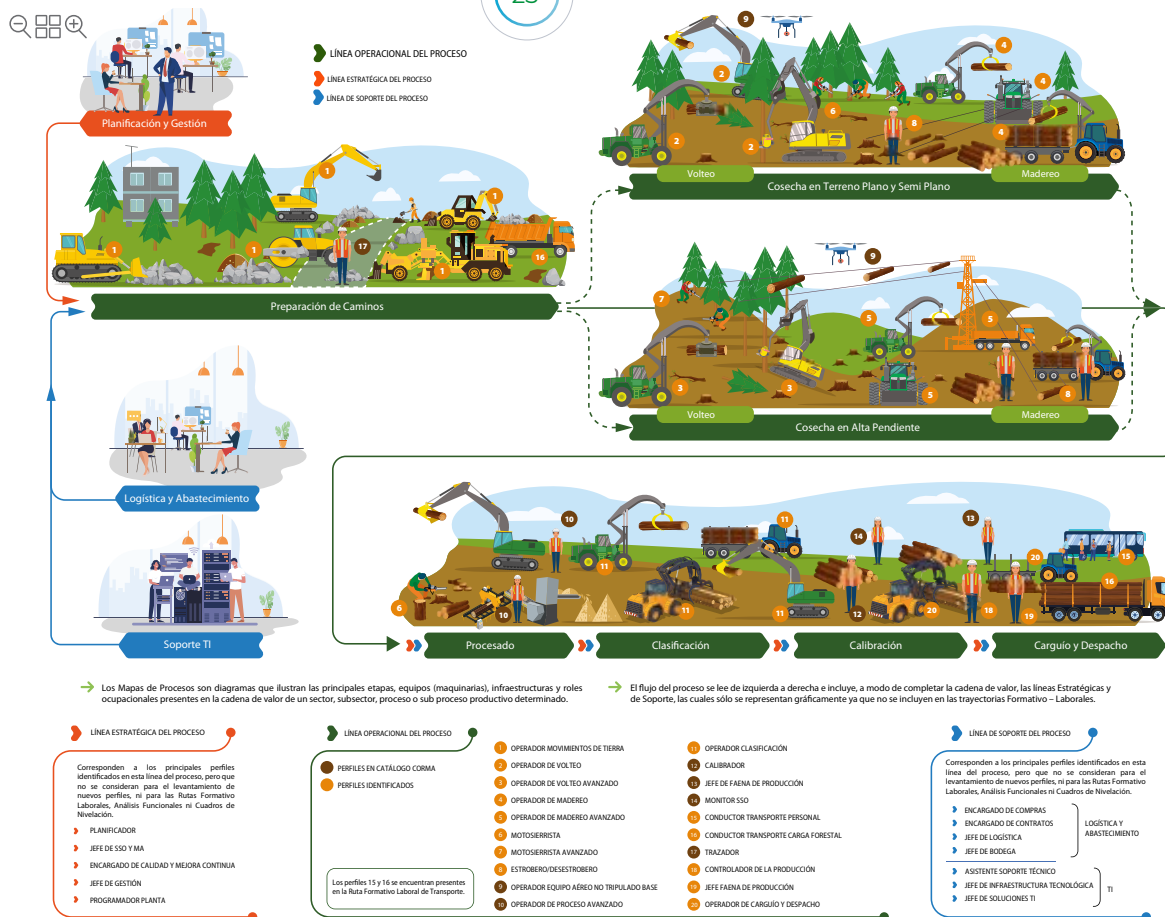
LÍNEA OPERACIONAL DEL PROCESO
LÍNEA ESTRATÉGICA DEL PROCESO
LÍNEA DE SOPORTE DEL PROCESO

Planificación y Gestión

Volteo
Cosecha en Terreno Plano y Semi Plano
Madereo

Preparación de Caminos

Volteo
Cosecha en Alta Pendiente
Madereo

Logística y Abastecimiento

Soporte TI

Procesado
Clasificación
Calibración
Carguío y Despacho

Los Mapas de Procesos son diagramas que ilustran las principales etapas, equipos (maquinarias), infraestructuras y roles ocupacionales presentes en la cadena de valor de un sector, subsector, proceso o sub proceso productivo determinado.

El flujo del proceso se lee de izquierda a derecha e incluye, a modo de completar la cadena de valor, las líneas Estratégicas y de Soporte, las cuales sólo se representan gráficamente ya que no se incluyen en las trayectorias Formativo – Laborales.

LÍNEA ESTRATÉGICA DEL PROCESO

Corresponden a los principales perfiles identificados en esta línea del proceso, pero que no se consideran para el levantamiento de nuevos perfiles, ni para las Rutas Formativo Laborales, Análisis Funcionales ni Cuadros de Nivelación.

PLANIFICADOR
JEFE DE SSO Y MA
ENCARGADO DE CALIDAD Y MEJORA CONTINUA
JEFE DE GESTIÓN
PROGRAMADOR PLANTA

LÍNEA OPERACIONAL DEL PROCESO

PERFILES EN CATÁLOGO CORMA
PERFILES IDENTIFICADOS

Los perfiles 15 y 16 se encuentran presentes en la Ruta Formativo Laboral de Transporte.

1 OPERADOR MOVIMIENTOS DE TIERRA
2 OPERADOR DE VOLTEO
3 OPERADOR DE VOLTEO AVANZADO
4 OPERADOR DE MADEREO
5 OPERADOR DE MADEREO AVANZADO
6 MOTOSIERRISTA
7 MOTOSIERRISTA AVANZADO
8 ESTROBERO/DESESTROBERO
9 OPERADOR EQUIPO AÉREO NO TRIPULADO BASE
10 OPERADOR DE PROCESO AVANZADO
11 OPERADOR CLASIFICACIÓN
12 CALIBRADOR
13 JEFE DE FAENA DE PRODUCCIÓN
14 MONITOR SSO
15 CONDUCTOR TRANSPORTE PERSONAL
16 CONDUCTOR TRANSPORTE CARGA FORESTAL
17 TRAZADOR
18 CONTROLADOR DE LA PRODUCCIÓN
19 JEFE FAENA DE PRODUCCIÓN
20 OPERADOR DE CARGUÍO Y DESPACHO

LÍNEA DE SOPORTE DEL PROCESO

Corresponden a los principales perfiles identificados en esta línea del proceso, pero que no se consideran para el levantamiento de nuevos perfiles, ni para las Rutas Formativo Laborales, Análisis Funcionales ni Cuadros de Nivelación.

ENCARGADO DE COMPRAS
ENCARGADO DE CONTRATOS
JEFE DE LOGÍSTICA
JEFE DE BODEGA
LOGÍSTICA Y ABASTECIMIENTO

ASISTENTE SOPORTE TÉCNICO
JEFE DE INFRAESTRUCTURA TECNOLÓGICA
JEFE DE SOLUCIONES TI
TI